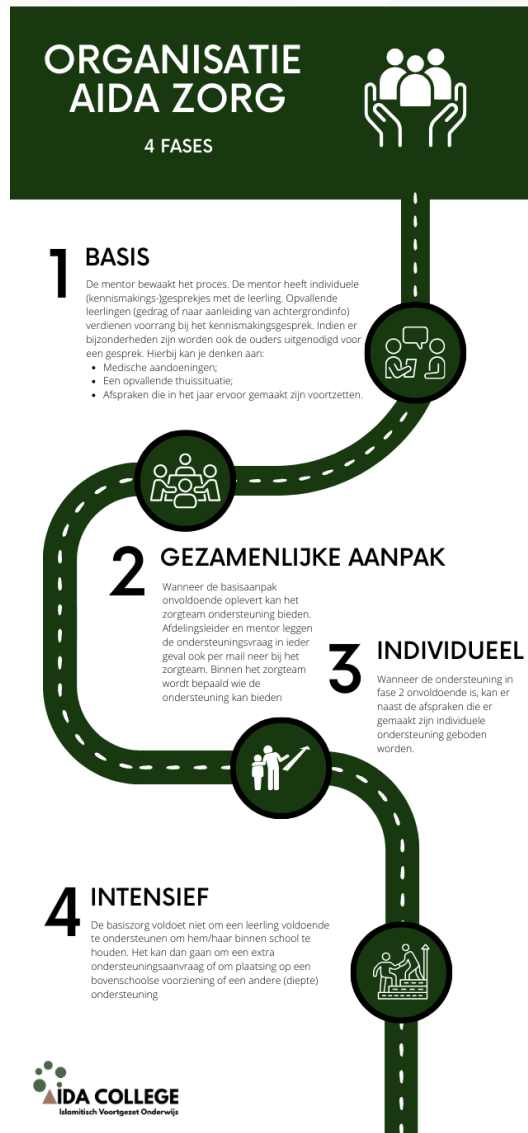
ORGANISATIE AIDA ZORG

4 FASES

1 BASIS

De mentor bewaakt het proces. De mentor heeft individuele (kennismakings-)gesprekjes met de leerling. Opvallende leerlingen (gedrag of naar aanleiding van achtergrondinfo) verdienen voorrang bij het kennismakingsgesprek. Indien er bijzonderheden zijn worden ook de ouders uitgenodigd voor een gesprek. Hierbij kan je denken aan:

- Medische aandoeningen;
- Een opvallende thuissituatie;
- Afspraken die in het jaar ervoor gemaakt zijn voortzetten.

2 GEZAMENLIJKE AANPAK

Wanneer de basisaanpak onvoldoende oplevert kan het zorgteam ondersteuning bieden. Afdelingsleider en mentor leggen de ondersteuningsvraag in ieder geval ook per mail neer bij het zorgteam. Binnen het zorgteam wordt bepaald wie de ondersteuning kan bieden

3 INDIVIDUEEL

Wanneer de ondersteuning in fase 2 onvoldoende is, kan er naast de afspraken die er gemaakt zijn individuele ondersteuning geboden worden.

4 INTENSIEF

De basiszorg voldoet niet om een leerling voldoende te ondersteunen om hem/haar binnen school te houden. Het kan dan gaan om een extra ondersteuningsaanvraag of om plaatsing op een bovenschoolse voorziening of een andere (diepte) ondersteuning

AIDA COLLEGE
Islamitisch Voortgezet Onderwijs